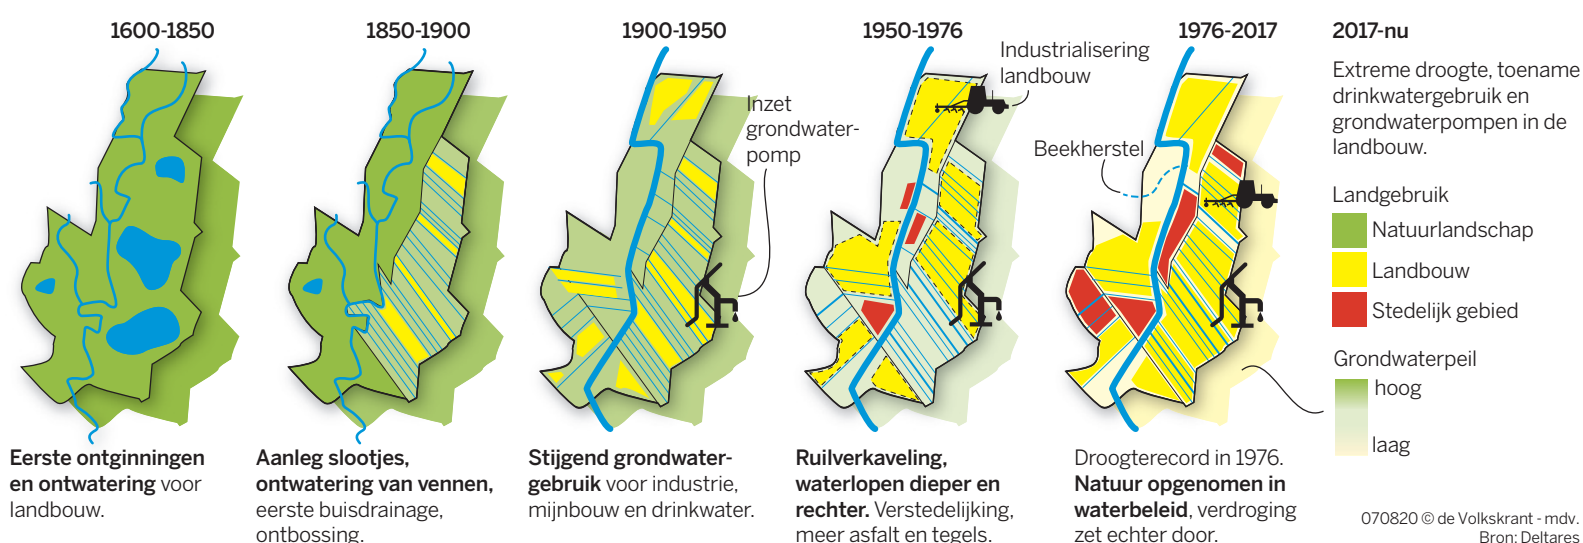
1600-1850

1850-1900

1900-1950

1950-1976

1976-2017

2017-nu

Extreme droogte, toename drinkwatergebruik en grondwaterpompen in de landbouw.

Industrialisering landbouw

Inzet grondwaterpomp

Beekherstel

Landgebruik

Natuurlandschap

Landbouw

Stedelijk gebied

Grondwaterpeil

hoog

laag

**Eerste ontginningen en ontwatering** voor landbouw.

**Aanleg slootjes, ontwatering van vennen,** eerste buisdrainage, ontbossing.

**Stijgend grondwatergebruik** voor industrie, mijnbouw en drinkwater.

**Ruilverkaveling, waterlopen dieper en rechter.** Verstedelijking, meer asfalt en tegels.

Droogterecord in 1976. **Natuur opgenomen in waterbeleid**, verdroging zet echter door.

070820 © de Volkskrant - mdv. Bron: Deltares